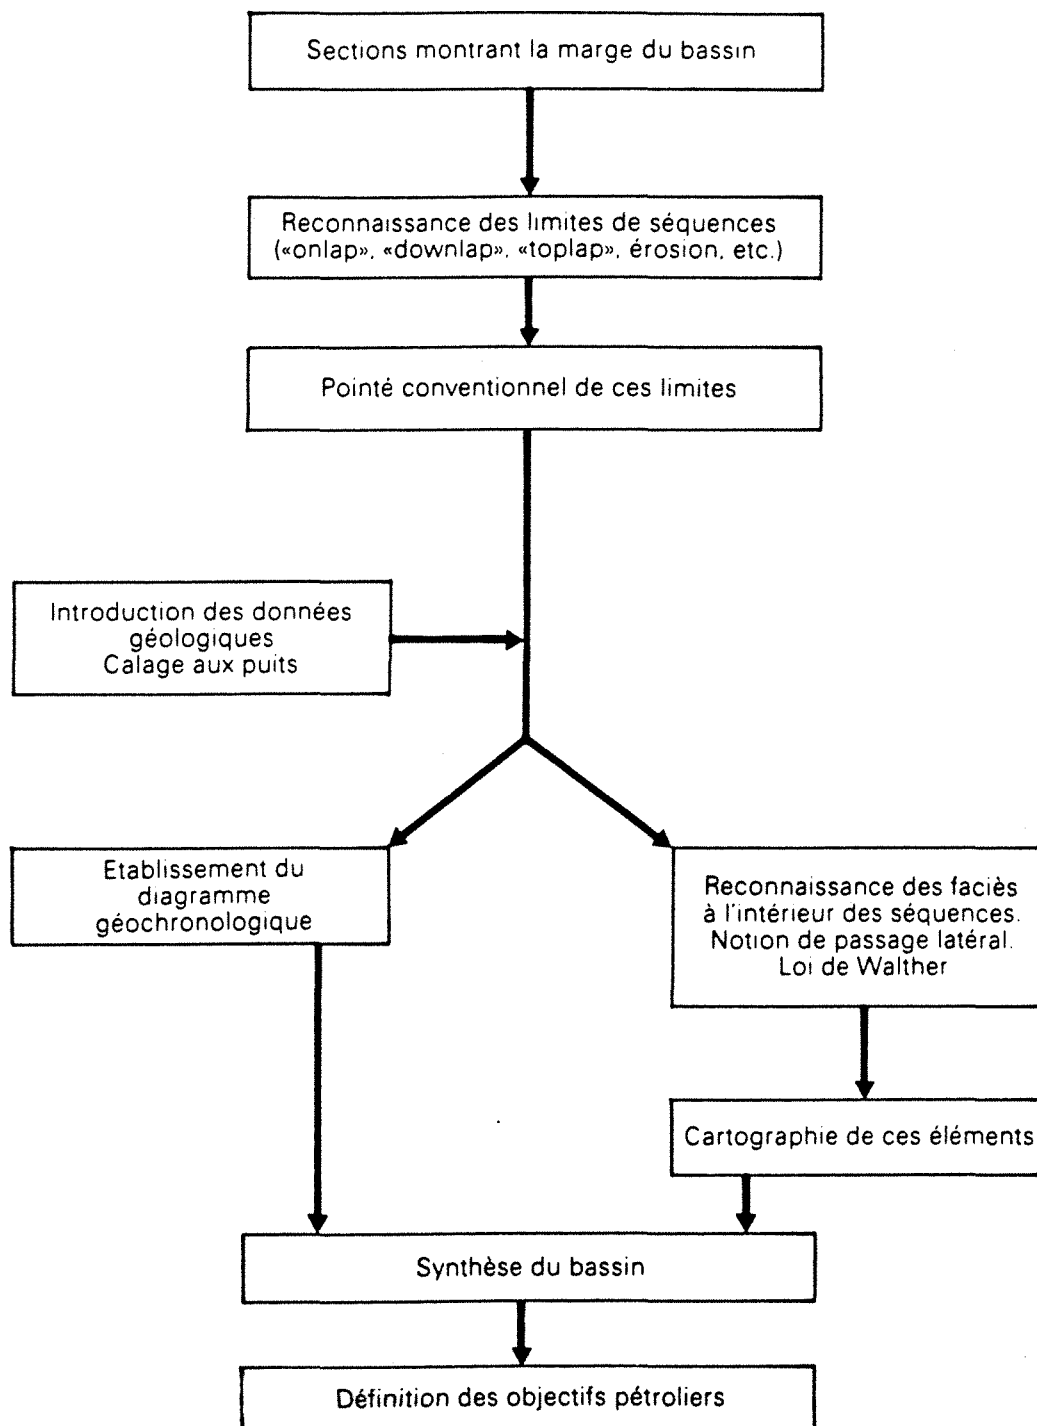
Sections montrant la marge du bassin

Reconnaissance des limites de séquences («onlap», «downlap», «toplap», érosion, etc.)

Pointé conventionnel de ces limites

Introduction des données géologiques
Calage aux puits

Etablissement du diagramme géochronologique

Reconnaissance des faciès à l'intérieur des séquences. Notion de passage latéral. Loi de Walther

Cartographie de ces éléments

Synthèse du bassin

Définition des objectifs pétroliers